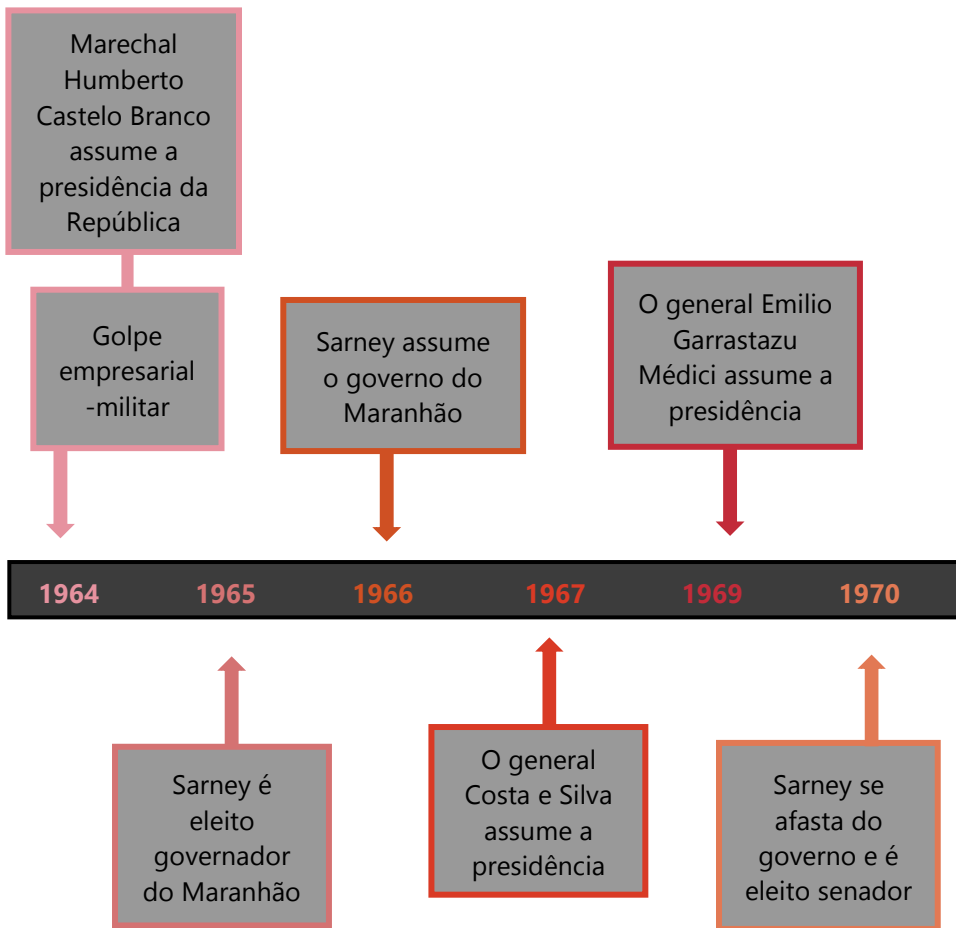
Marechal Humberto Castelo Branco assume a presidência da República

Golpe empresarial -militar

Sarney assume o governo do Maranhão

O general Emilio Garrastazu Médici assume a presidência

1964 1965 1966 1967 1969 1970

Sarney é eleito governador do Maranhão

O general Costa e Silva assume a presidência

Sarney se afasta do governo e é eleito senador